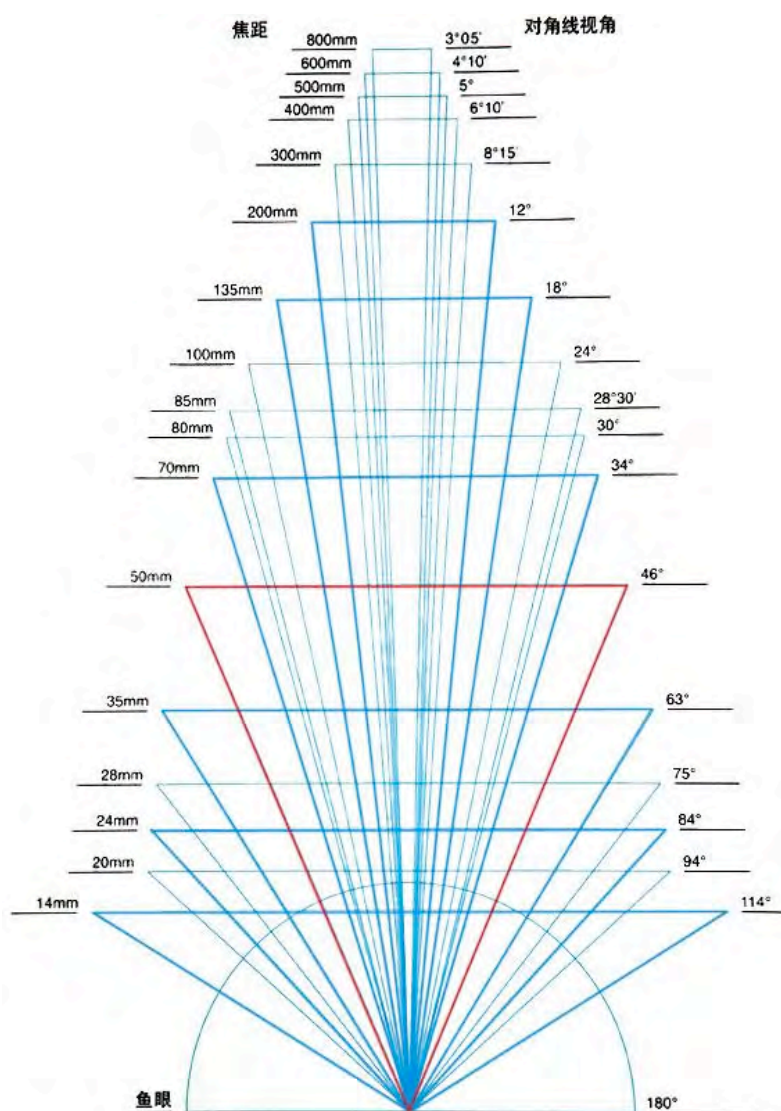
焦距

对角线视角

800mm 3°05'
600mm 4°10'
500mm 5°
400mm 6°10'
300mm 8°15'
200mm 12°
135mm 18°
100mm 24°
85mm 28°30'
80mm 30°
70mm 34°
50mm 46°
35mm 63°
28mm 75°
24mm 84°
20mm 94°
14mm 114°

鱼眼 180°